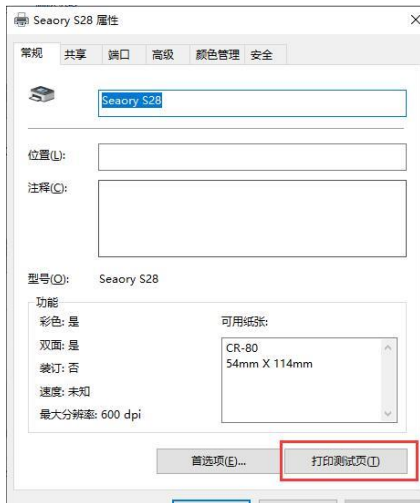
Seaory S28 属性

常规 共享 端口 高级 颜色管理 安全

Seaory S28

位置(L):

注释(C):

型号(O): Seaory S28

功能

彩色: 是

双面: 是

装订: 否

速度: 未知

最大分辨率: 600 dpi

可用纸张:

CR-80
54mm X 114mm

首选项(E)...

打印测试页(T)